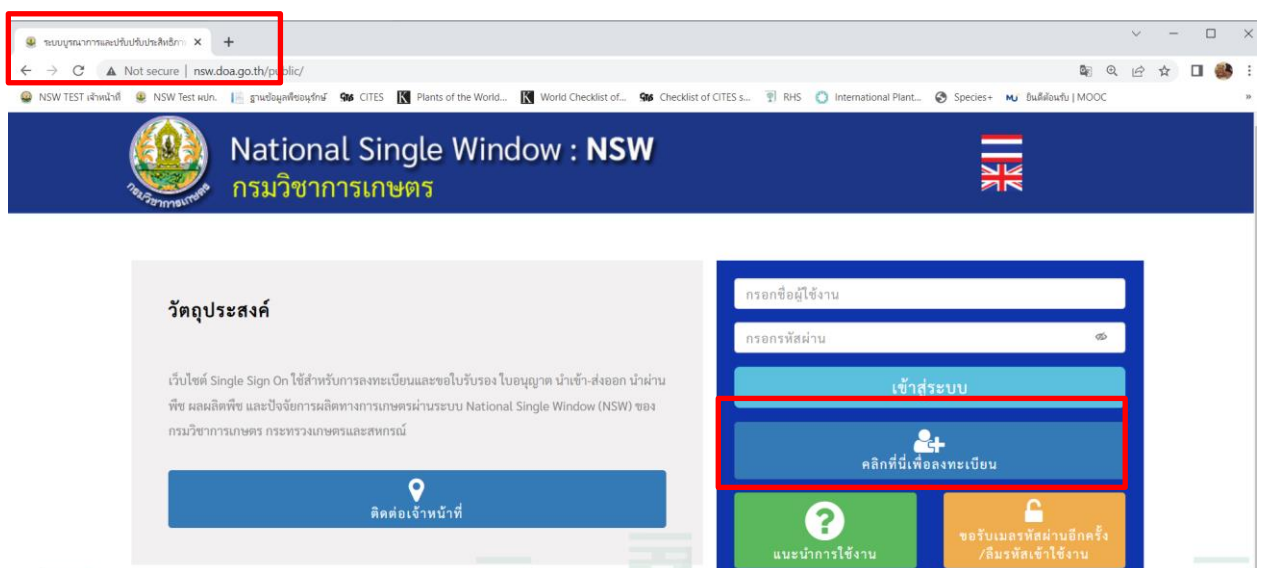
ระบบบูรณาการและปรับปรุงประสิทธิภาพ ×
+
Not secure | nsw.doa.go.th/public/
NSW TEST เจ้าหน้าที่ NSW Test ผปก. ฐานข้อมูลพืชอนุรักษ์ CITES Plants of the World... World Checklist of... Checklist of CITES s... RHS International Plant... Species+ ยินดีต้อนรับ | MOOC

National Single Window : NSW
กรมวิชาการเกษตร

วัตถุประสงค์

เว็บไซต์ Single Sign On ใช้สำหรับการลงทะเบียนและขอใบรับรอง ใบอนุญาต นำเข้า-ส่งออก นำผ่าน พืช ผลผลิตพืช และปัจจัยการผลิตทางการเกษตรผ่านระบบ National Single Window (NSW) ของกรมวิชาการเกษตร กระทรวงเกษตรและสหกรณ์

ติดต่อเจ้าหน้าที่

กรอกชื่อผู้ใช้งาน
กรอกรหัสผ่าน
เข้าสู่ระบบ
คลิกที่นี่เพื่อลงทะเบียน
แนะนำการใช้งาน
ขอรับเมลรหัสผ่านอีกครั้ง /ลืมรหัสเข้าใช้งาน